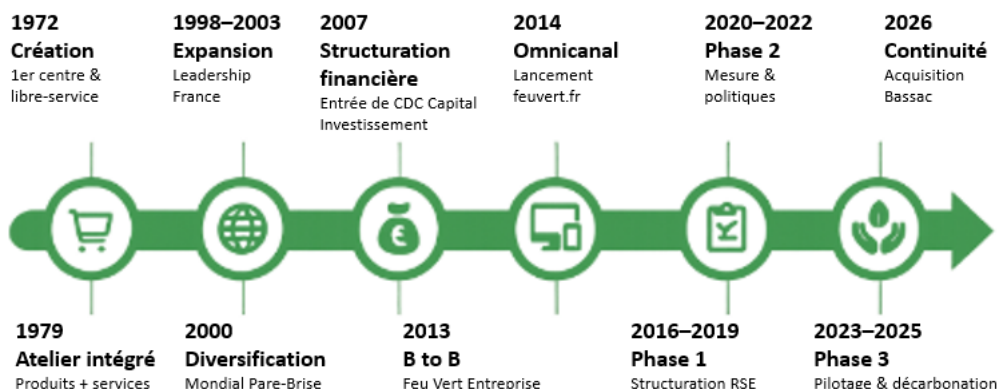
1972
Création
1er centre & libre-service

1998–2003
Expansion
Leadership France

2007
Structuration financière
Entrée de CDC Capital Investissement

2014
Omnicanal
Lancement feuvert.fr

2020–2022
Phase 2
Mesure & politiques

2026
Continuité
Acquisition Bassac

1979
Atelier intégré
Produits + services

2000
Diversification
Mondial Pare-Brise

2013
B to B
Feu Vert Entreprise

2016–2019
Phase 1
Structuration RSE

2023–2025
Phase 3
Pilotage & décarbonation